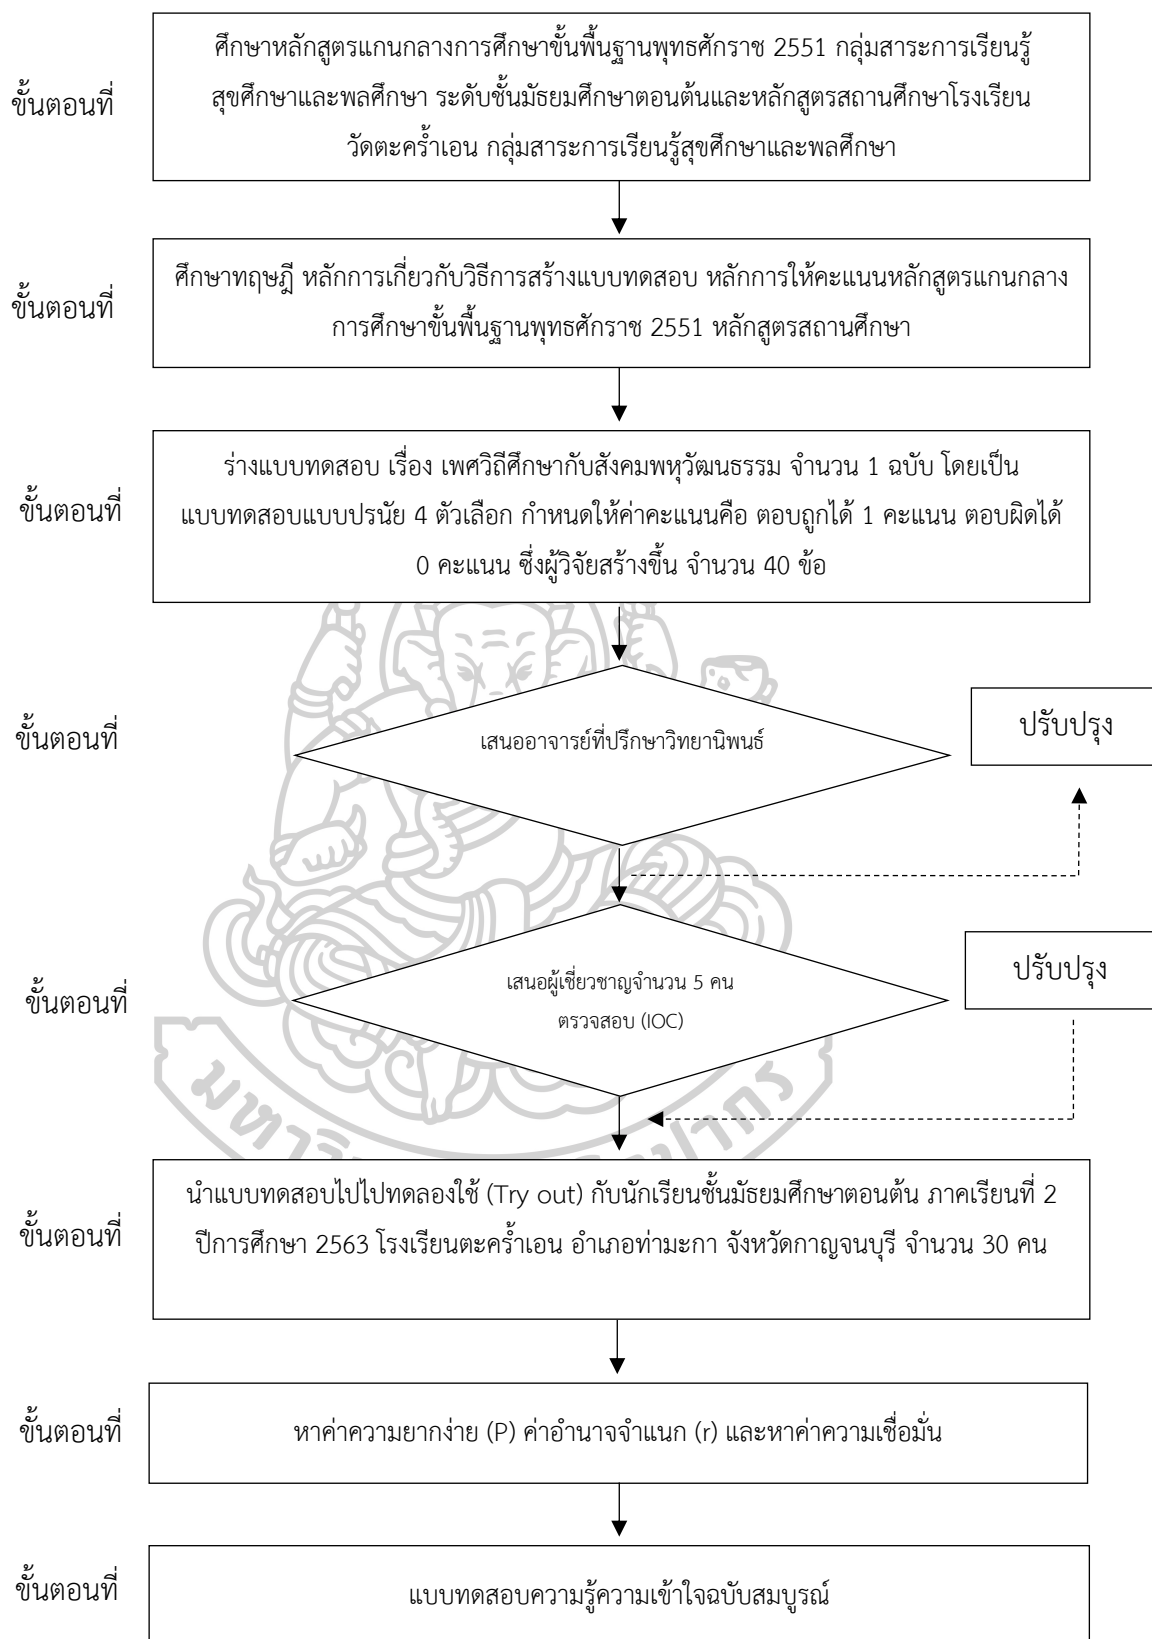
ขั้นตอนที่

ศึกษาหลักสูตรแกนกลางการศึกษาขั้นพื้นฐานพุทธศักราช 2551 กลุ่มสาระการเรียนรู้สุขศึกษาและพลศึกษา ระดับชั้นมัธยมศึกษาตอนต้นและหลักสูตรสถานศึกษาโรงเรียนวัดตะคร้ำเอน กลุ่มสาระการเรียนรู้สุขศึกษาและพลศึกษา

ขั้นตอนที่

ศึกษาทฤษฎี หลักการเกี่ยวกับวิธีการสร้างแบบทดสอบ หลักการให้คะแนนหลักสูตรแกนกลางการศึกษาขั้นพื้นฐานพุทธศักราช 2551 หลักสูตรสถานศึกษา

ขั้นตอนที่

ร่างแบบทดสอบ เรื่อง เพศวิถีศึกษากับสังคมพหุวัฒนธรรม จำนวน 1 ฉบับ โดยเป็นแบบทดสอบแบบปรนัย 4 ตัวเลือก กำหนดให้ค่าคะแนนคือ ตอบถูกได้ 1 คะแนน ตอบผิดได้ 0 คะแนน ซึ่งผู้วิจัยสร้างขึ้น จำนวน 40 ข้อ

ขั้นตอนที่

เสนออาจารย์ที่ปรึกษาวิทยานิพนธ์

ปรับปรุง

ขั้นตอนที่

เสนอผู้เชี่ยวชาญจำนวน 5 คน ตรวจสอบ (IOC)

ปรับปรุง

ขั้นตอนที่

นำแบบทดสอบไปไปทดลองใช้ (Try out) กับนักเรียนชั้นมัธยมศึกษาตอนต้น ภาคเรียนที่ 2 ปีการศึกษา 2563 โรงเรียนตะคร้ำเอน อำเภอท่ามะกา จังหวัดกาญจนบุรี จำนวน 30 คน

ขั้นตอนที่

หาค่าความยากง่าย (P) ค่าอำนาจจำแนก (r) และหาค่าความเชื่อมั่น

ขั้นตอนที่

แบบทดสอบความรู้ความเข้าใจฉบับสมบูรณ์